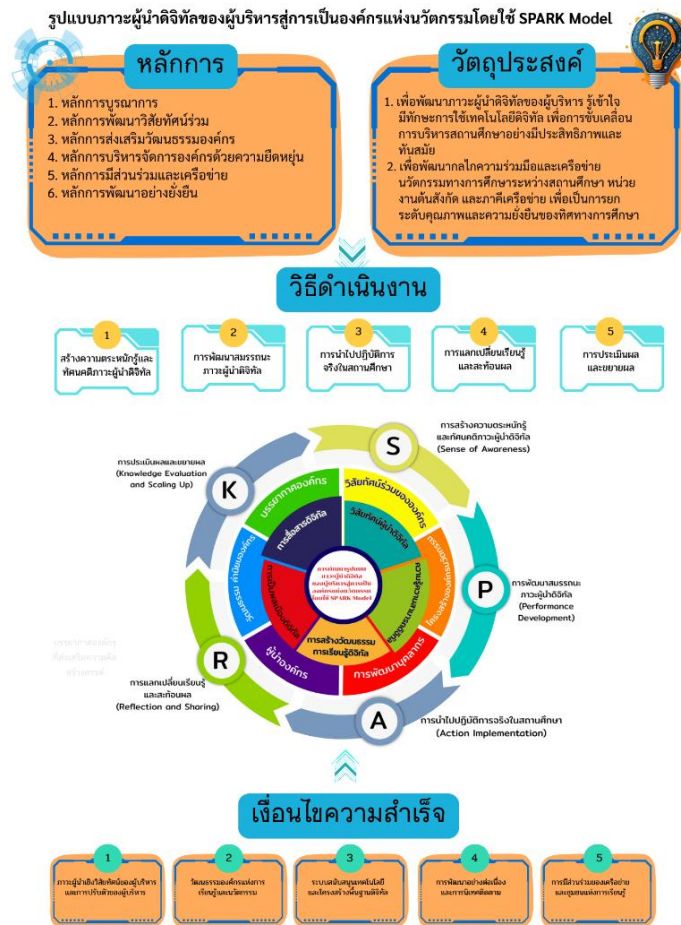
รูปแบบภาวะผู้นำดิจิทัลของผู้บริหารสู่การเป็นองค์กรแห่งนวัตกรรมโดยใช้ SPARK Model

หลักการ

1. หลักการบูรณาการ
2. หลักการพัฒนาวิสัยทัศน์ร่วม
3. หลักการส่งเสริมวัฒนธรรมองค์กร
4. หลักการบริหารจัดการองค์กรด้วยความยืดหยุ่น
5. หลักการมีส่วนร่วมและเครือข่าย
6. หลักการพัฒนาอย่างยั่งยืน

วัตถุประสงค์

1. เพื่อพัฒนาภาวะผู้นำดิจิทัลของผู้บริหาร รู้เข้าใจ มีทักษะการใช้เทคโนโลยีดิจิทัล เพื่อการขับเคลื่อนการบริหารสถานศึกษาอย่างมีประสิทธิภาพและทันสมัย
2. เพื่อพัฒนากลไกความร่วมมือและเครือข่ายนวัตกรรมทางการศึกษาระหว่างสถานศึกษา หน่วยงานต้นสังกัด และภาคีเครือข่าย เพื่อเป็นการยกระดับคุณภาพและความยั่งยืนของทิศทางการศึกษา

วิธีดำเนินงาน

1 สร้างความตระหนักรู้และทัศนคติภาวะผู้นำดิจิทัล
2 การพัฒนาสมรรถนะภาวะผู้นำดิจิทัล
3 การนำไปปฏิบัติการจริงในสถานศึกษา
4 การแลกเปลี่ยนเรียนรู้และสะท้อนผล
5 การประเมินผลและขยายผล

S การสร้างความตระหนักรู้และทัศนคติภาวะผู้นำดิจิทัล (Sense of Awareness)
P การพัฒนาสมรรถนะภาวะผู้นำดิจิทัล (Performance Development)
A การนำไปปฏิบัติการจริงในสถานศึกษา (Action Implementation)
R การแลกเปลี่ยนเรียนรู้และสะท้อนผล (Reflection and Sharing)
K การประเมินผลและขยายผล (Knowledge Evaluation and Scaling Up)

วิสัยทัศน์ร่วมขององค์กร
วิสัยทัศน์ผู้นำดิจิทัล
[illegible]
โครงสร้างองค์กร
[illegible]
การพัฒนาบุคลากร
การสร้างวัฒนธรรมการเรียนรู้ดิจิทัล
ผู้นำองค์กร
การเป็นแบบอย่างที่ดี
การยอมรับขององค์กร
บรรยากาศองค์กร
การสื่อสารดิจิทัล
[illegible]

เงื่อนไขความสำเร็จ

1 ภาวะผู้นำเชิงวิสัยทัศน์ของผู้บริหารและการปรับตัวของผู้บริหาร
2 วัฒนธรรมองค์กรแห่งการเรียนรู้และนวัตกรรม
3 ระบบสนับสนุนเทคโนโลยีและโครงสร้างพื้นฐานดิจิทัล
4 การพัฒนาอย่างต่อเนื่องและการนิเทศติดตาม
5 การมีส่วนร่วมของเครือข่ายและชุมชนแห่งการเรียนรู้